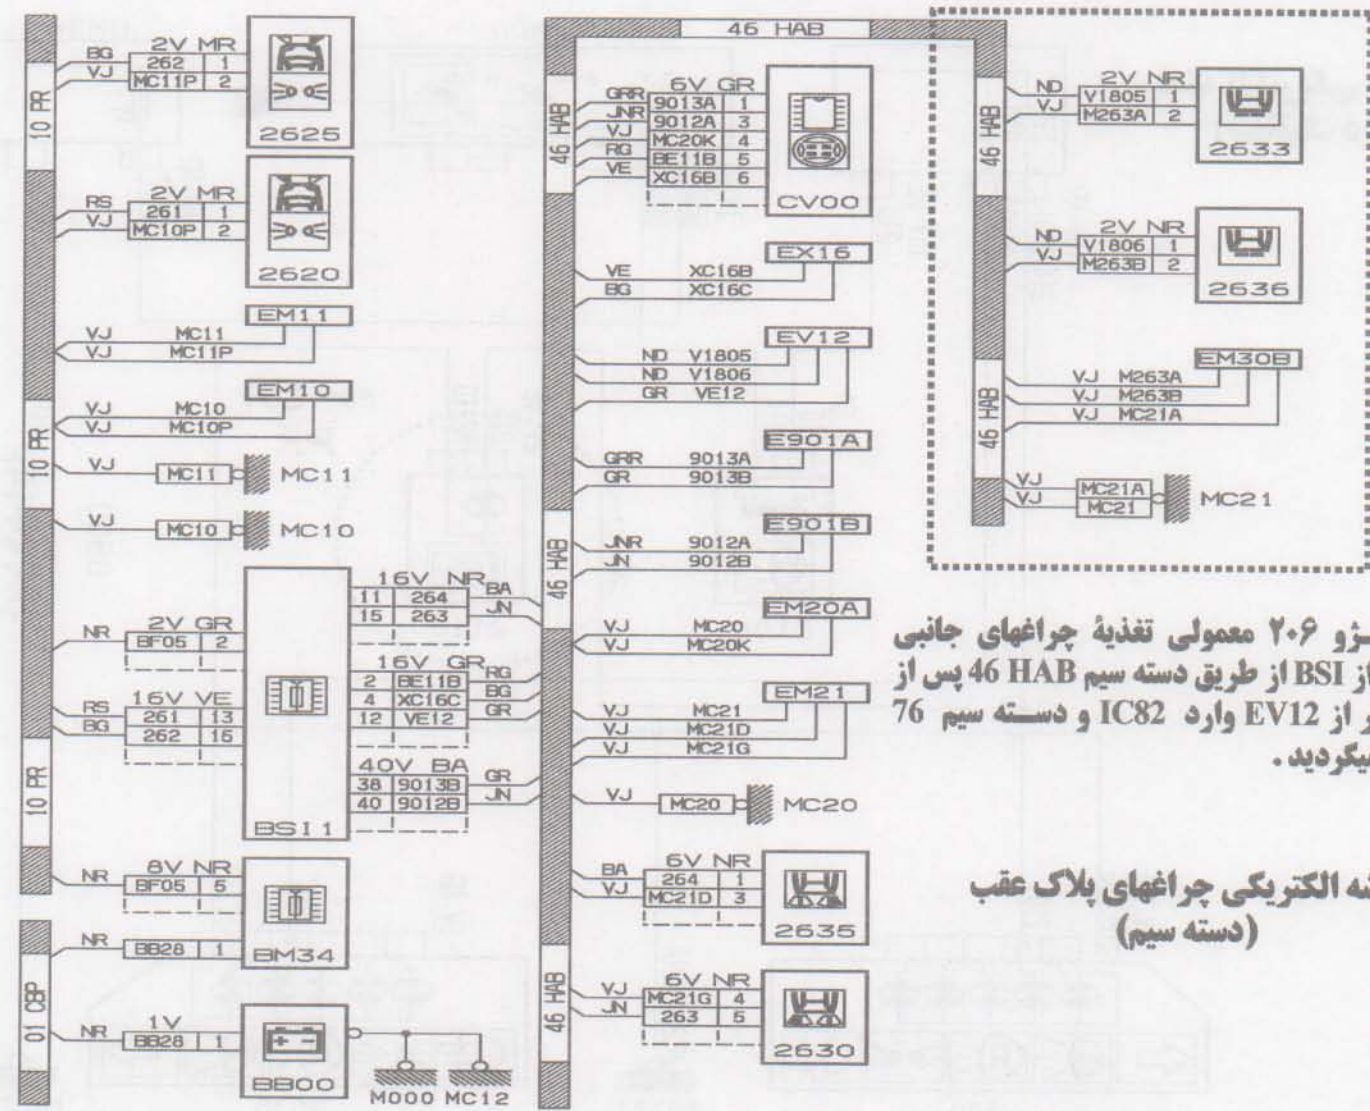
10 RR
BG
VJ
2V MR
262 | 1
MC11P | 2
2625

RS
VJ
2V MR
261 | 1
MC10P | 2
2620

EM11
VJ MC11
VJ MC11P

EM10
VJ MC10
VJ MC10P

10 RR
VJ MC11 MC11
VJ MC10 MC10

NR 2V GR
BF05 | 2

RS
BG
16V VE
261 | 13
262 | 16

16V NR
11 | 264
15 | 263
BA
JN

16V GR
2 | BE11B
4 | XC16C
12 | VE12
RG
BG
GR

40V BA
38 | 9013B
40 | 9012B
GR
JN

BSI1

10 RR

NR 8V NR
BF05 | 5
BM34

NR BB28 | 1

01 CBP
NR 1V
BB28 | 1
BB00
M000 MC12

46 HAB

46 HAB
GRR
JNR
VJ
RG
VE
6V GR
9013A | 1
9012A | 3
MC20K | 4
BE11B | 5
XC16B | 6
CV00

EX16
VE XC16B
BG XC16C

EV12
ND V1805
ND V1806
GR VE12

E901A
GRR 9013A
GR 9013B

46 HAB
E901B
JNR 9012A
JN 9012B

EM20A
VJ MC20
VJ MC20K

EM21
VJ MC21
VJ MC21D
VJ MC21G

VJ MC20 MC20

BA
VJ
6V NR
264 | 1
MC21D | 3
2635

46 HAB
VJ
JN
6V NR
MC21G | 4
263 | 5
2630

46 HAB
ND
VJ
2V NR
V1805 | 1
M263A | 2
2633

ND
VJ
2V NR
V1806 | 1
M263B | 2
2636

46 HAB
EM30B
VJ M263A
VJ M263B
VJ MC21A

VJ
VJ
MC21A
MC21
MC21

ـژو ۲۰۶ معمولی تغذیهٔ چراغهای جانبی از BSI از طریق دسته سیم HAB 46 پس از ر از EV12 وارد IC82 و دسـته سیم 76 میگردید.

نه الکتریکی چراغهای پلاک عقب (دسته سیم)